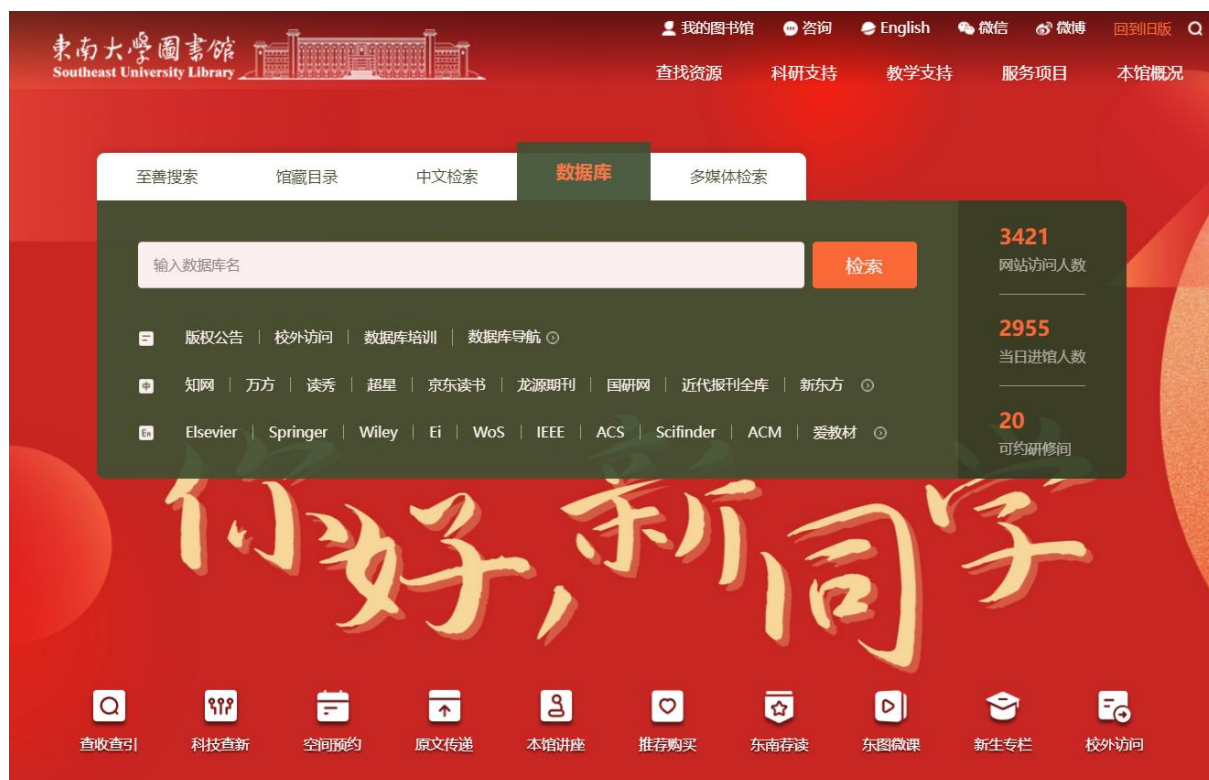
東南大學圖書館
Southeast University Library

我的图书馆 咨询 English 微信 微博 回到旧版

查找资源 科研支持 教学支持 服务项目 本馆概况

至善搜索 馆藏目录 中文检索 数据库 多媒体检索

输入数据库名

检索

版权公告 | 校外访问 | 数据库培训 | 数据库导航

中 知网 | 万方 | 读秀 | 超星 | 京东读书 | 龙源期刊 | 国研网 | 近代报刊全库 | 新东方

En Elsevier | Springer | Wiley | Ei | WoS | IEEE | ACS | Scifinder | ACM | 爱教材

3421
网站访问人数

2955
当日进馆人数

20
可约研修间

你好，新同学

查收查引 科技查新 空间预约 原文传递 本馆讲座 推荐购买 东南荐读 东图微课 新生专栏 校外访问